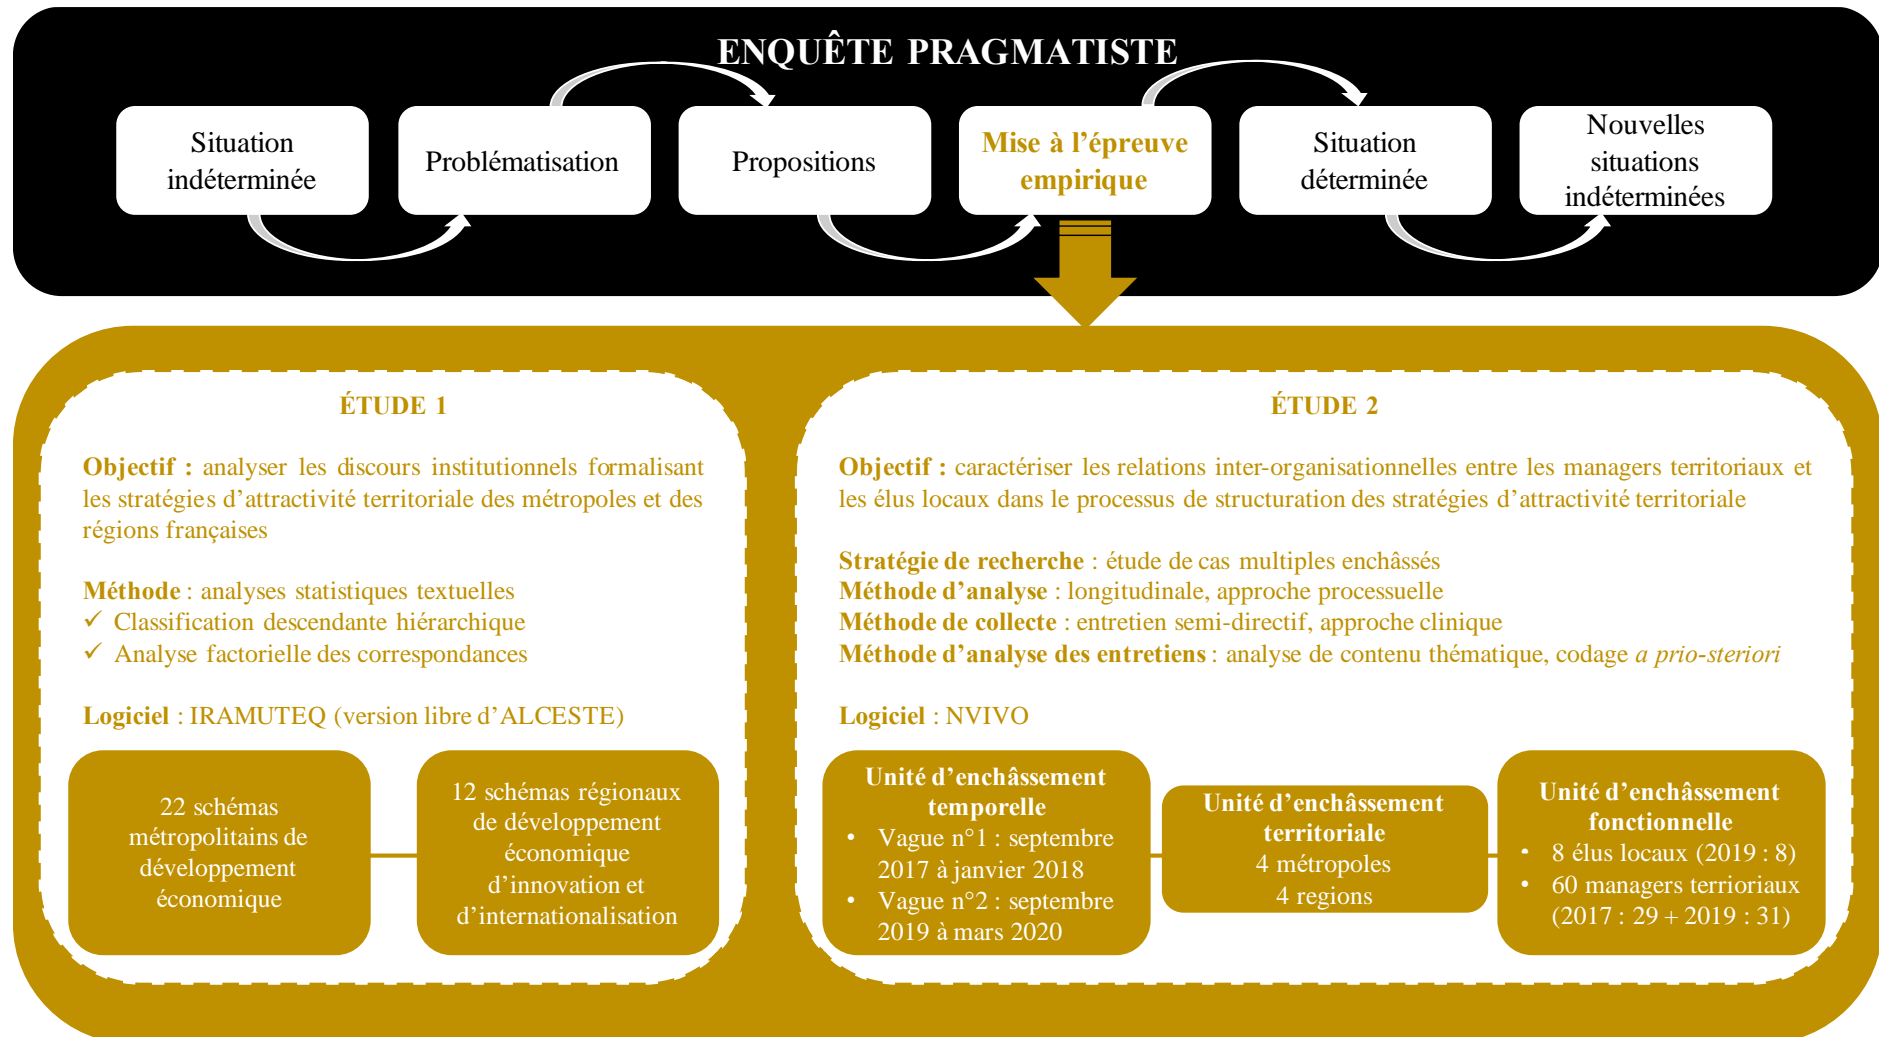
ENQUÊTE PRAGMATISTE

Situation indéterminée

Problématisation

Propositions

Mise à l'épreuve empirique

Situation déterminée

Nouvelles situations indéterminées

ÉTUDE 1

Objectif : analyser les discours institutionnels formalisant les stratégies d'attractivité territoriale des métropoles et des régions françaises

Méthode : analyses statistiques textuelles
✓ Classification descendante hiérarchique
✓ Analyse factorielle des correspondances

Logiciel : IRAMUTEQ (version libre d'ALCESTE)

22 schémas métropolitains de développement économique

12 schémas régionaux de développement économique d'innovation et d'internationalisation

ÉTUDE 2

Objectif : caractériser les relations inter-organisationnelles entre les managers territoriaux et les élus locaux dans le processus de structuration des stratégies d'attractivité territoriale

Stratégie de recherche : étude de cas multiples enchâssés
Méthode d'analyse : longitudinale, approche processuelle
Méthode de collecte : entretien semi-directif, approche clinique
Méthode d'analyse des entretiens : analyse de contenu thématique, codage *a prio-steriori*

Logiciel : NVIVO

Unité d'enchâssement temporelle
• Vague n°1 : septembre 2017 à janvier 2018
• Vague n°2 : septembre 2019 à mars 2020

Unité d'enchâssement territoriale
4 métropoles
4 regions

Unité d'enchâssement fonctionnelle
• 8 élus locaux (2019 : 8)
• 60 managers terrioriaux (2017 : 29 + 2019 : 31)